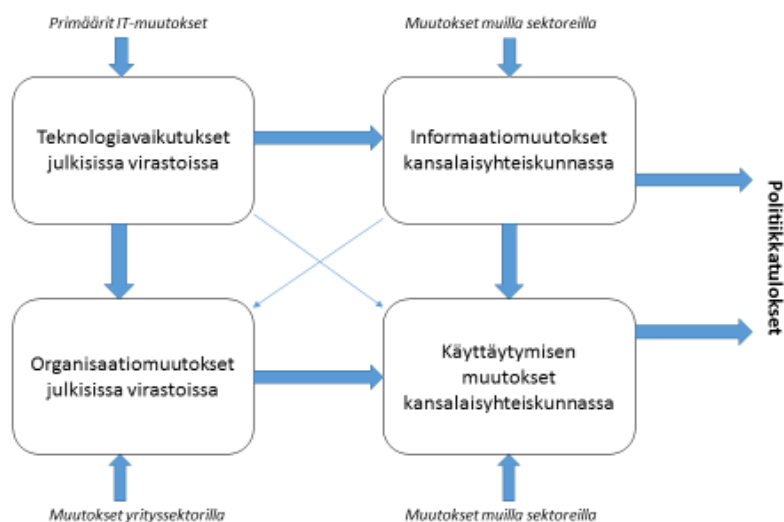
Primäärit IT-muutokset

Muutokset muilla sektoreilla

Teknologiavaikutukset julkisissa virastoissa

Informaatiomuutokset kansalaisyhteiskunnassa

Politiikkatulokset

Organisaatiomuutokset julkisissa virastoissa

Käyttäytymisen muutokset kansalaisyhteiskunnassa

Muutokset yrityssektorilla

Muutokset muilla sektoreilla